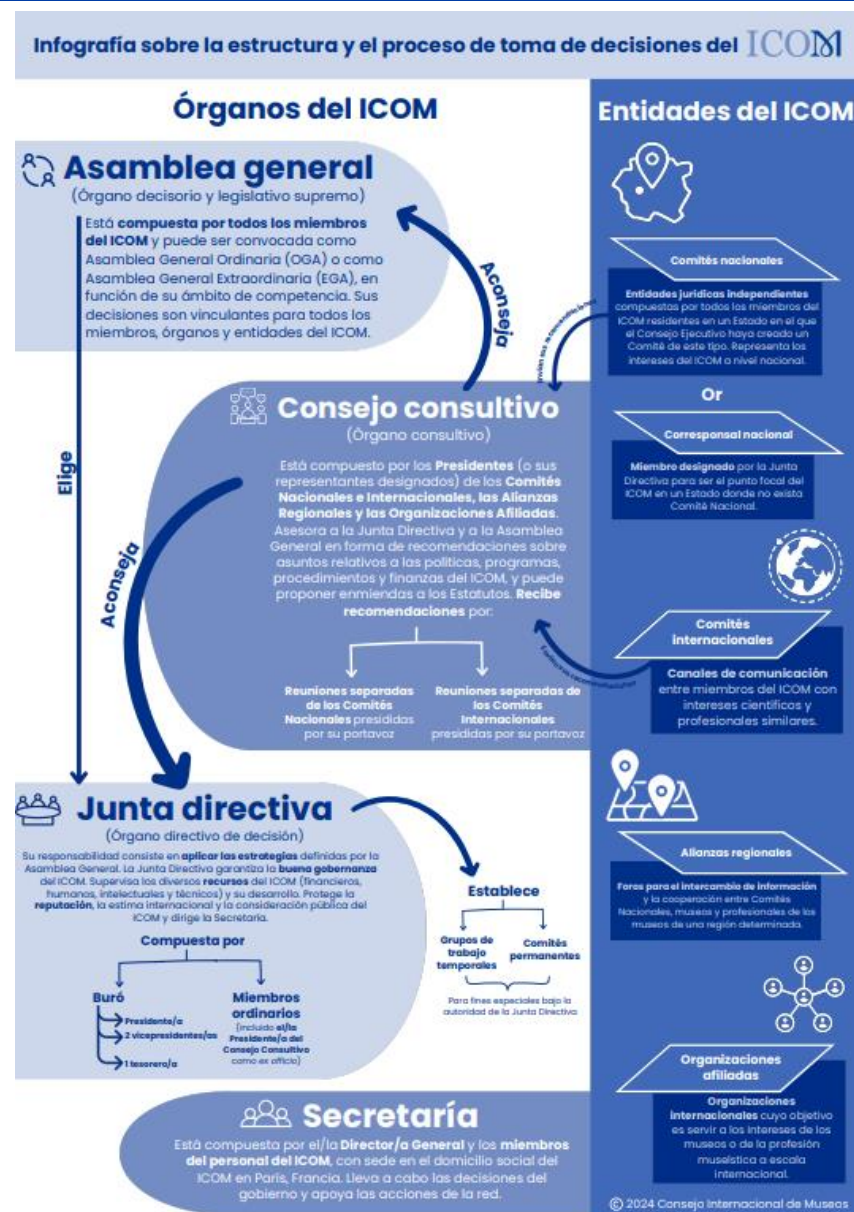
Infografía sobre la estructura y el proceso de toma de decisiones del ICOM

Órganos del ICOM

Asamblea general
(Órgano decisorio y legislativo supremo)

Está compuesta por todos los miembros del ICOM y puede ser convocada como Asamblea General Ordinaria (OGA) o como Asamblea General Extraordinaria (EGA), en función de su ámbito de competencia. Sus decisiones son vinculantes para todos los miembros, órganos y entidades del ICOM.

Aconseja

Elige

Consejo consultivo
(Órgano consultivo)

Está compuesto por los Presidentes (o sus representantes designados) de los Comités Nacionales e Internacionales, las Alianzas Regionales y las Organizaciones Afiliadas. Asesora a la Junta Directiva y a la Asamblea General en forma de recomendaciones sobre asuntos relativos a las políticas, programas, procedimientos y finanzas del ICOM, y puede proponer enmiendas a los Estatutos. Recibe recomendaciones por:

Reuniones separadas de los Comités Nacionales presididas por su portavoz

Reuniones separadas de los Comités Internacionales presididas por su portavoz

Aconseja

Envían sus recomendaciones

Envían sus recomendaciones

Junta directiva
(Órgano directivo de decisión)

Su responsabilidad consiste en aplicar las estrategias definidas por la Asamblea General. La Junta Directiva garantiza la buena gobernanza del ICOM. Supervisa los diversos recursos del ICOM (financieros, humanos, intelectuales y técnicos) y su desarrollo. Protege la reputación, la estima internacional y la consideración pública del ICOM y dirige la Secretaría.

Compuesta por

Buró
Presidente/a
2 vicepresidentes/as
1 tesorero/a

Miembros ordinarios
(incluido el/la Presidente/a del Consejo Consultivo como ex officio)

Establece

Grupos de trabajo temporales

Comités permanentes

Para fines especiales bajo la autoridad de la Junta Directiva

Secretaría

Está compuesta por el/la Director/a General y los miembros del personal del ICOM, con sede en el domicilio social del ICOM en París, Francia. Lleva a cabo las decisiones del gobierno y apoya las acciones de la red.

Entidades del ICOM

Comités nacionales
Entidades jurídicas independientes compuestas por todos los miembros del ICOM residentes en un Estado en el que el Consejo Ejecutivo haya creado un Comité de este tipo. Representa los intereses del ICOM a nivel nacional.

Or

Corresponsal nacional
Miembro designado por la Junta Directiva para ser el punto focal del ICOM en un Estado donde no exista Comité Nacional.

Comités internacionales
Canales de comunicación entre miembros del ICOM con intereses científicos y profesionales similares.

Alianzas regionales
Foros para el intercambio de información y la cooperación entre Comités Nacionales, museos y profesionales de los museos de una región determinada.

Organizaciones afiliadas
Organizaciones internacionales cuyo objetivo es servir a los intereses de los museos o de la profesión museística a escala internacional.

© 2024 Consejo Internacional de Museos